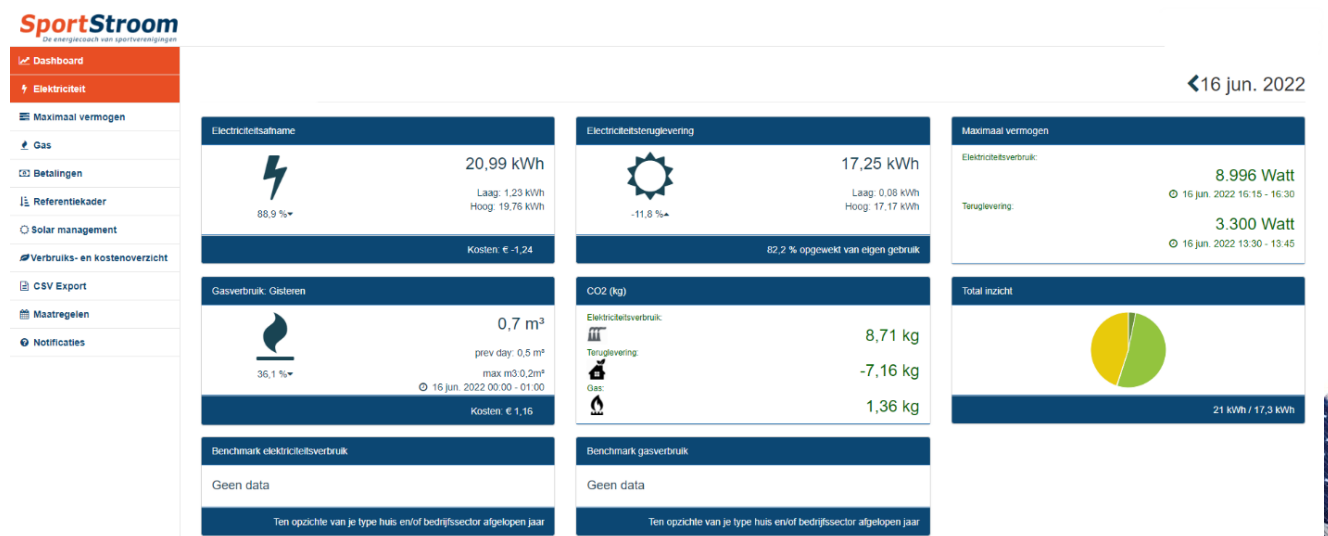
SportStroom
De energiecoach van sportverenigingen

Dashboard
Elektriciteit
Maximaal vermogen
Gas
Betalingen
Referentiekader
Solar management
Verbruiks- en kostenoverzicht
CSV Export
Maatregelen
Notificaties

16 jun. 2022

Electriciteitsafname
20,99 kWh
Laag: 1,23 kWh
Hoog: 19,76 kWh
88,9 %
Kosten: € -1,24

Electriciteitsteruglevering
17,25 kWh
Laag: 0,08 kWh
Hoog: 17,17 kWh
-11,8 %
82,2 % opgewekt van eigen gebruik

Maximaal vermogen
Elektriciteitsverbruik:
8.996 Watt
16 jun. 2022 16:15 - 16:30
Teruglevering:
3.300 Watt
16 jun. 2022 13:30 - 13:45

Gasverbruik: Gisteren
0,7 m³
prev day: 0,5 m³
max m3:0,2m³
16 jun. 2022 00:00 - 01:00
36,1 %
Kosten: € 1,16

CO2 (kg)
Elektriciteitsverbruik:
8,71 kg
Teruglevering:
-7,16 kg
Gas:
1,36 kg

Total inzicht
21 kWh / 17,3 kWh

Benchmark elektriciteitsverbruik
Geen data
Ten opzichte van je type huis en/of bedrijfssector afgelopen jaar

Benchmark gasverbruik
Geen data
Ten opzichte van je type huis en/of bedrijfssector afgelopen jaar